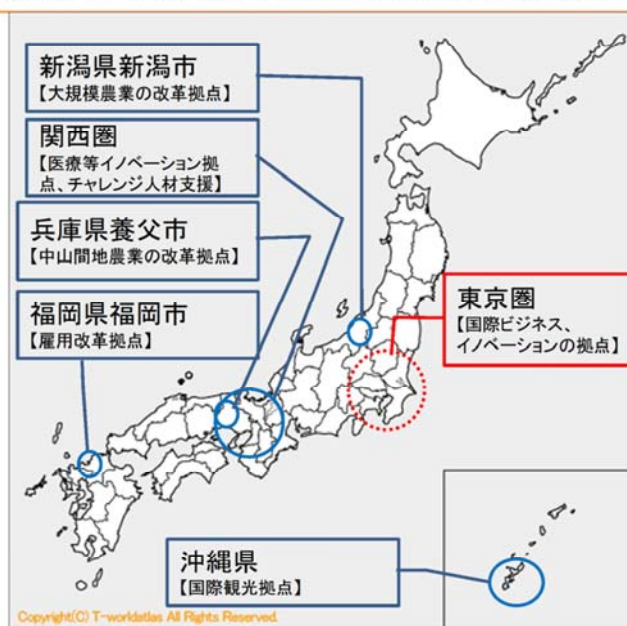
新潟県新潟市
【大規模農業の改革拠点】

関西圏
【医療等イノベーション拠点、チャレンジ人材支援】

兵庫県養父市
【中山間地農業の改革拠点】

福岡県福岡市
【雇用改革拠点】

東京圏
【国際ビジネス、イノベーションの拠点】

沖縄県
【国際観光拠点】

Copyright(C) T-worldatlas All Rights Reserved.